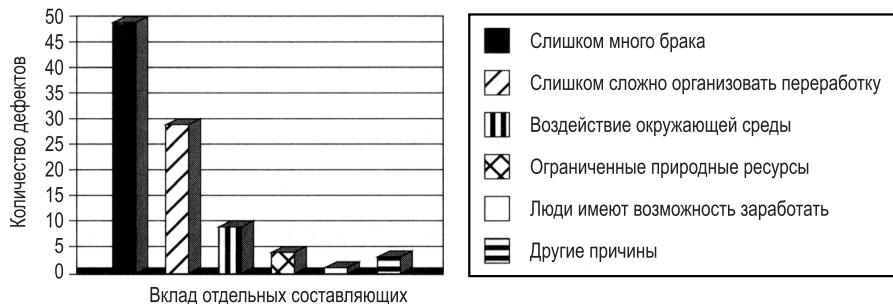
50
45
40
35
30
25
20
15
10
5
0

Количество дефектов

Вклад отдельных составляющих

Слишком много брака
Слишком сложно организовать переработку
Воздействие окружающей среды
Ограниченные природные ресурсы
Люди имеют возможность заработать
Другие причины